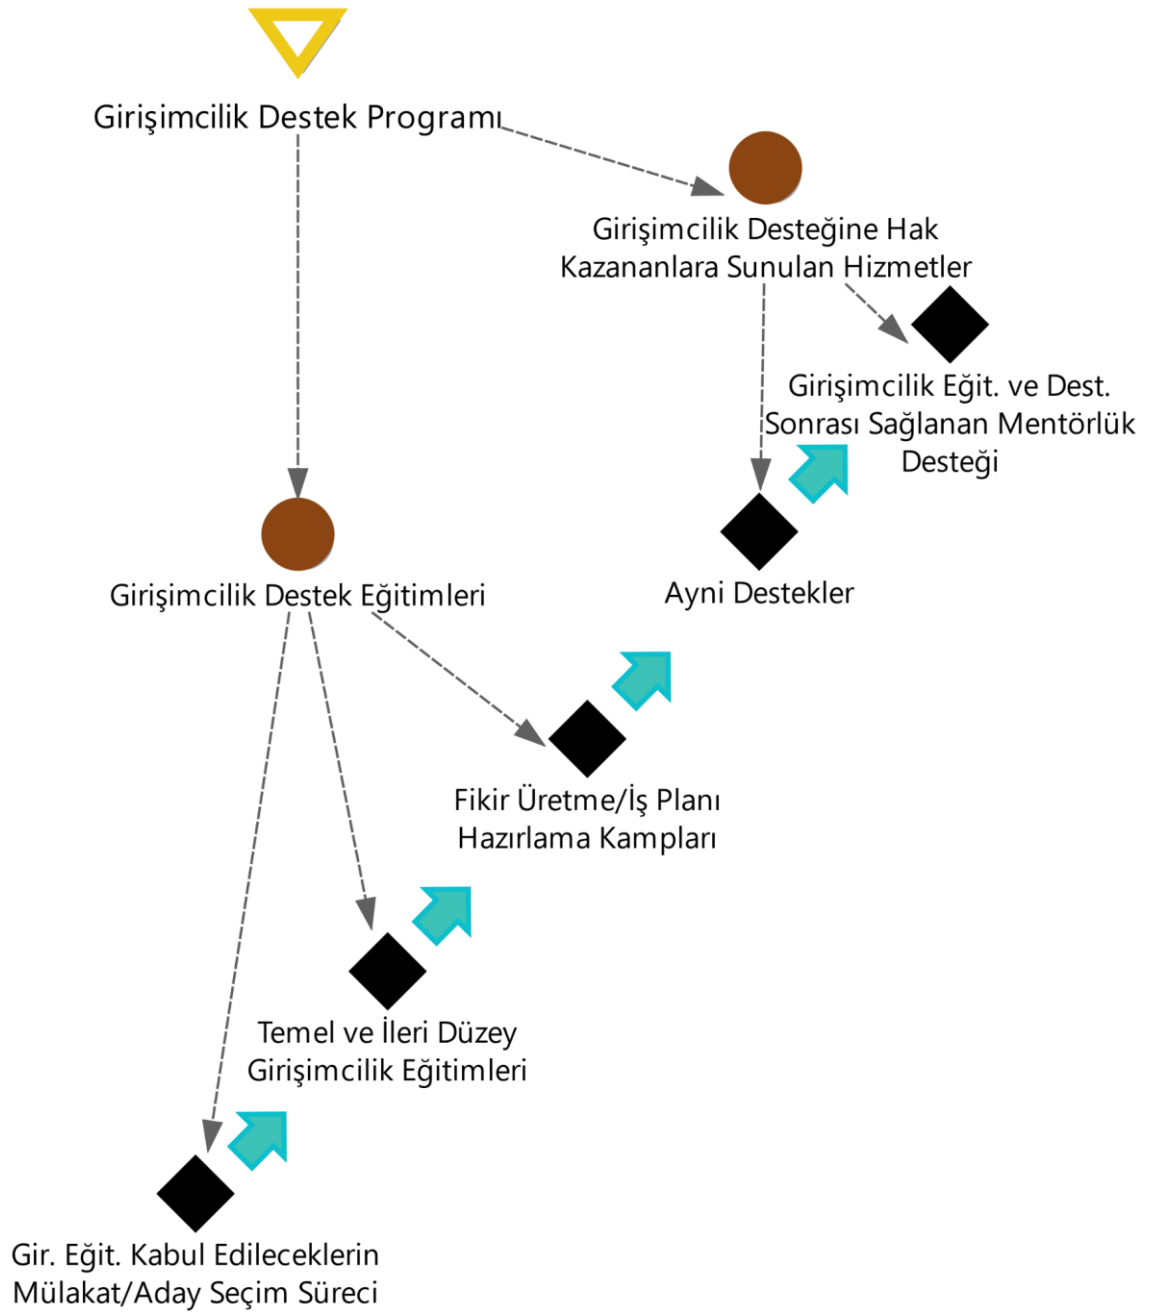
Girişimcilik Destek Programı

Girişimcilik Desteğine Hak Kazananlara Sunulan Hizmetler

Girişimcilik Eğit. ve Dest. Sonrası Sağlanan Mentörlük Desteği

Girişimcilik Destek Eğitimleri

Ayni Destekler

Fikir Üretme/İş Planı Hazırlama Kampları

Temel ve İleri Düzey Girişimcilik Eğitimleri

Gir. Eğit. Kabul Edileceklerin Mülakat/Aday Seçim Süreci